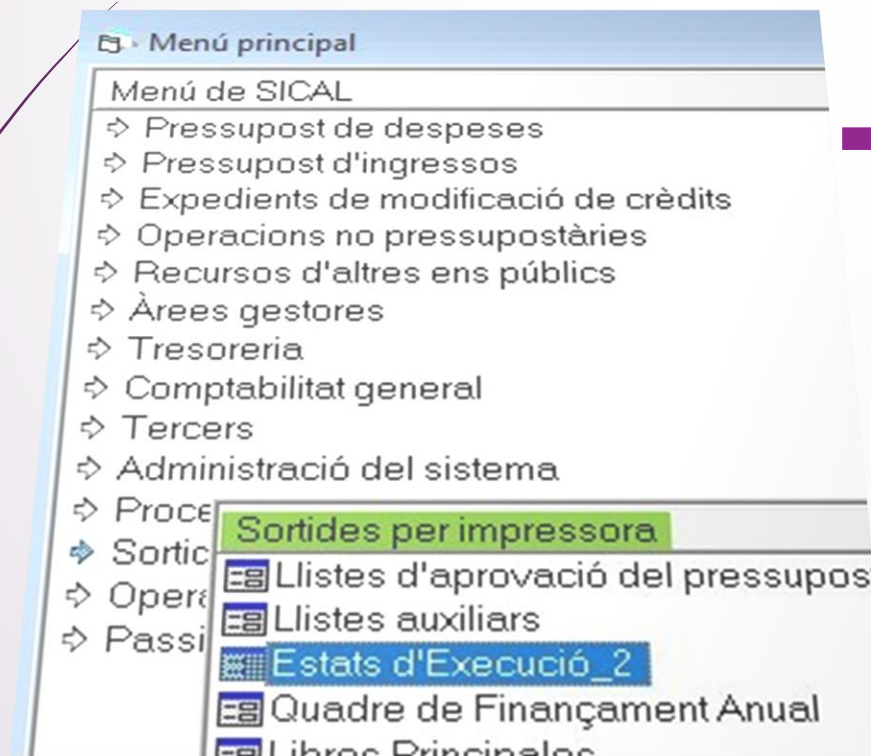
Menú principal

Menú de SICAL

⇨ Pressupost de despeses
⇨ Pressupost d'ingressos
⇨ Expedients de modificació de crèdits
⇨ Operacions no pressupostàries
⇨ Recursos d'altres ens públics
⇨ Àrees gestores
⇨ Tresoreria
⇨ Comptabilitat general
⇨ Tercers
⇨ Administració del sistema
⇨ Proce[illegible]
⇨ Sortic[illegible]
⇨ Opera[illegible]
⇨ Passi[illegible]

Sortides per impressora

Llistes d'aprovació del pressupos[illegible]
Llistes auxiliars
Estats d'Execució_2
Quadre de Finançament Anual
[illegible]